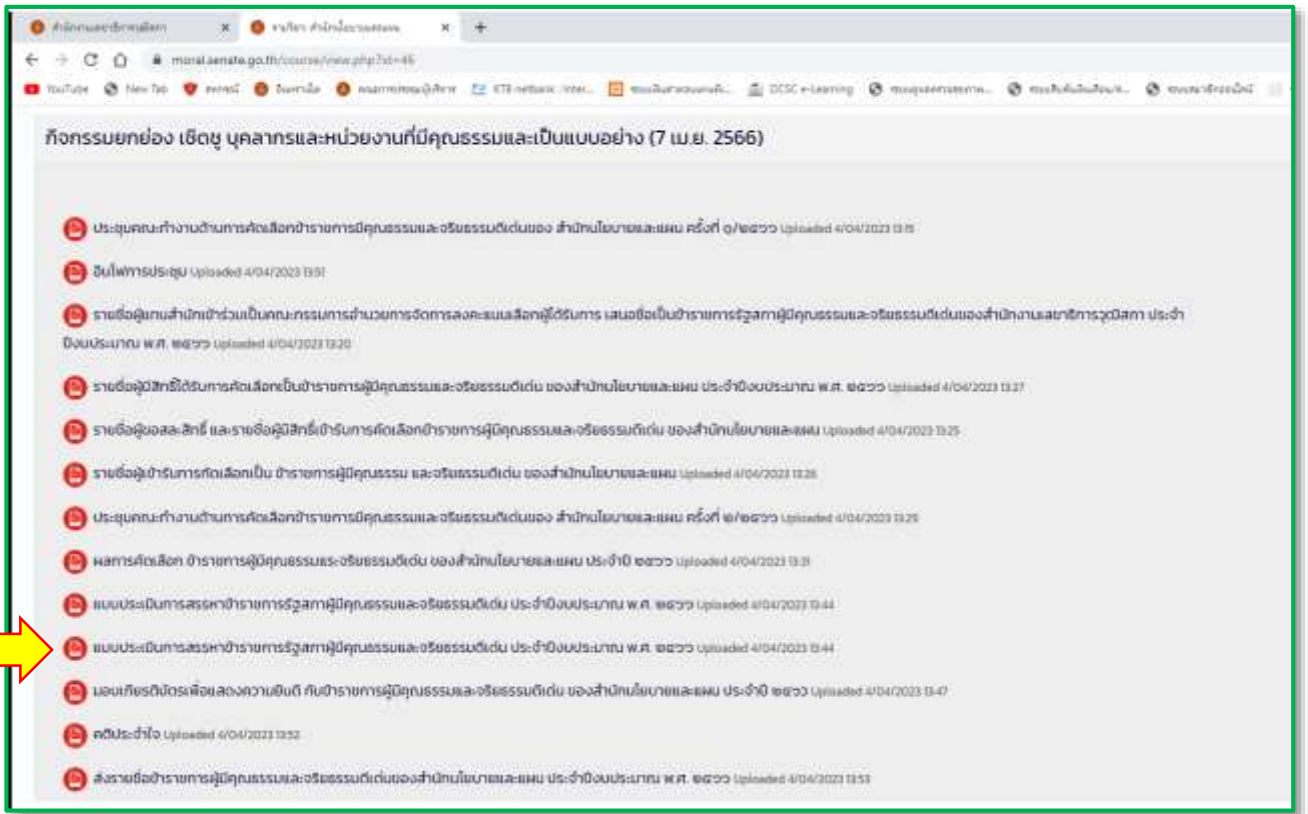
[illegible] × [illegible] × +

moral.senate.go.th/course/view.php?id=46

YouTube New Tab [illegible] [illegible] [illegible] KTB netbank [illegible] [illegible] OCSC e-Learning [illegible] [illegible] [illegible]

กิจกรรมยกย่อง เชิดชู บุคลากรและหน่วยงานที่มีคุณธรรมและเป็นแบบอย่าง (7 เม.ย. 2566)

ประชุมคณะทำงานด้านการคัดเลือกข้าราชการที่มีคุณธรรมและจริยธรรมดีเด่นของ สำนักนโยบายและแผน ครั้งที่ ๑/๒๕๖๖ Uploaded 4/04/2023 13:15

อินโฟการประชุม Uploaded 4/04/2023 13:51

รายชื่อผู้แทนสำนักเข้าร่วมเป็นคณะกรรมการอำนวยการจัดการลงคะแนนเลือกผู้ได้รับการ เสนอชื่อเป็นข้าราชการรัฐสภาผู้มีคุณธรรมและจริยธรรมดีเด่นของสำนักงานเลขาธิการวุฒิสภา ประจำปีงบประมาณ พ.ศ. ๒๕๖๖ Uploaded 4/04/2023 13:20

รายชื่อผู้มีสิทธิได้รับการคัดเลือกเป็นข้าราชการผู้มีคุณธรรมและจริยธรรมดีเด่น ของสำนักนโยบายและแผน ประจำปีงบประมาณ พ.ศ. ๒๕๖๖ Uploaded 4/04/2023 13:27

รายชื่อผู้ขอสละสิทธิ์ และรายชื่อผู้มีสิทธิ์เข้ารับการคัดเลือกข้าราชการผู้มีคุณธรรมและจริยธรรมดีเด่น ของสำนักนโยบายและแผน Uploaded 4/04/2023 13:25

รายชื่อผู้เข้ารับการคัดเลือกเป็น ข้าราชการผู้มีคุณธรรม และจริยธรรมดีเด่น ของสำนักนโยบายและแผน Uploaded 4/04/2023 13:26

ประชุมคณะทำงานด้านการคัดเลือกข้าราชการที่มีคุณธรรมและจริยธรรมดีเด่นของ สำนักนโยบายและแผน ครั้งที่ ๒/๒๕๖๖ Uploaded 4/04/2023 13:29

ผลการคัดเลือก ข้าราชการผู้มีคุณธรรมและจริยธรรมดีเด่น ของสำนักนโยบายและแผน ประจำปี ๒๕๖๖ Uploaded 4/04/2023 13:31

แบบประเมินการสรรหาข้าราชการรัฐสภาผู้มีคุณธรรมและจริยธรรมดีเด่น ประจำปีงบประมาณ พ.ศ. ๒๕๖๖ Uploaded 4/04/2023 13:44

แบบประเมินการสรรหาข้าราชการรัฐสภาผู้มีคุณธรรมและจริยธรรมดีเด่น ประจำปีงบประมาณ พ.ศ. ๒๕๖๖ Uploaded 4/04/2023 13:44

มอบเกียรติบัตรเพื่อแสดงความยินดี กับข้าราชการผู้มีคุณธรรมและจริยธรรมดีเด่น ของสำนักนโยบายและแผน ประจำปี ๒๕๖๖ Uploaded 4/04/2023 13:47

คติประจำใจ Uploaded 4/04/2023 13:52

ส่งรายชื่อข้าราชการผู้มีคุณธรรมและจริยธรรมดีเด่นของสำนักนโยบายและแผน ประจำปีงบประมาณ พ.ศ. ๒๕๖๖ Uploaded 4/04/2023 13:53